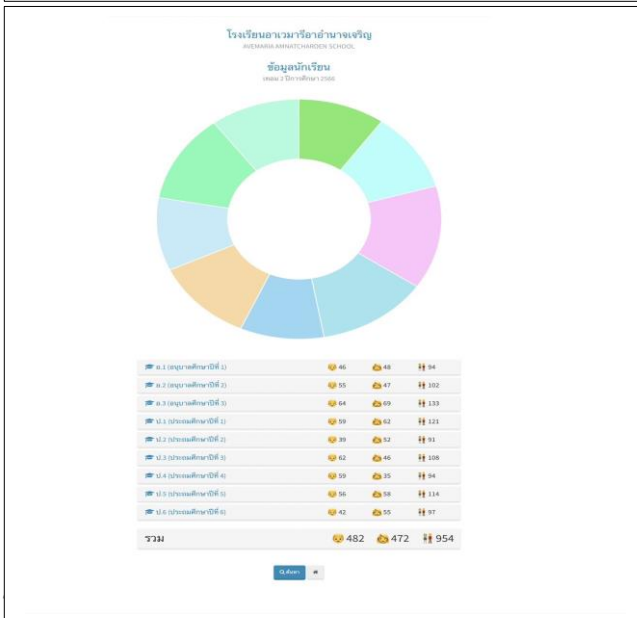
โรงเรียนอาเวมารีอาอำนาจเจริญ
AVEMARIA AMNATCHAROEN SCHOOL

ข้อมูลนักเรียน
เทอม 2 ปีการศึกษา 2566

| | | | |
|---|---|---|---|
| อ.1 (อนุบาลศึกษาปีที่ 1) | 46 | 48 | 94 |
| อ.2 (อนุบาลศึกษาปีที่ 2) | 55 | 47 | 102 |
| อ.3 (อนุบาลศึกษาปีที่ 3) | 64 | 69 | 133 |
| ป.1 (ประถมศึกษาปีที่ 1) | 59 | 62 | 121 |
| ป.2 (ประถมศึกษาปีที่ 2) | 39 | 52 | 91 |
| ป.3 (ประถมศึกษาปีที่ 3) | 62 | 46 | 108 |
| ป.4 (ประถมศึกษาปีที่ 4) | 59 | 35 | 94 |
| ป.5 (ประถมศึกษาปีที่ 5) | 56 | 58 | 114 |
| ป.6 (ประถมศึกษาปีที่ 6) | 42 | 55 | 97 |
| รวม | 482 | 472 | 954 |

ค้นหา